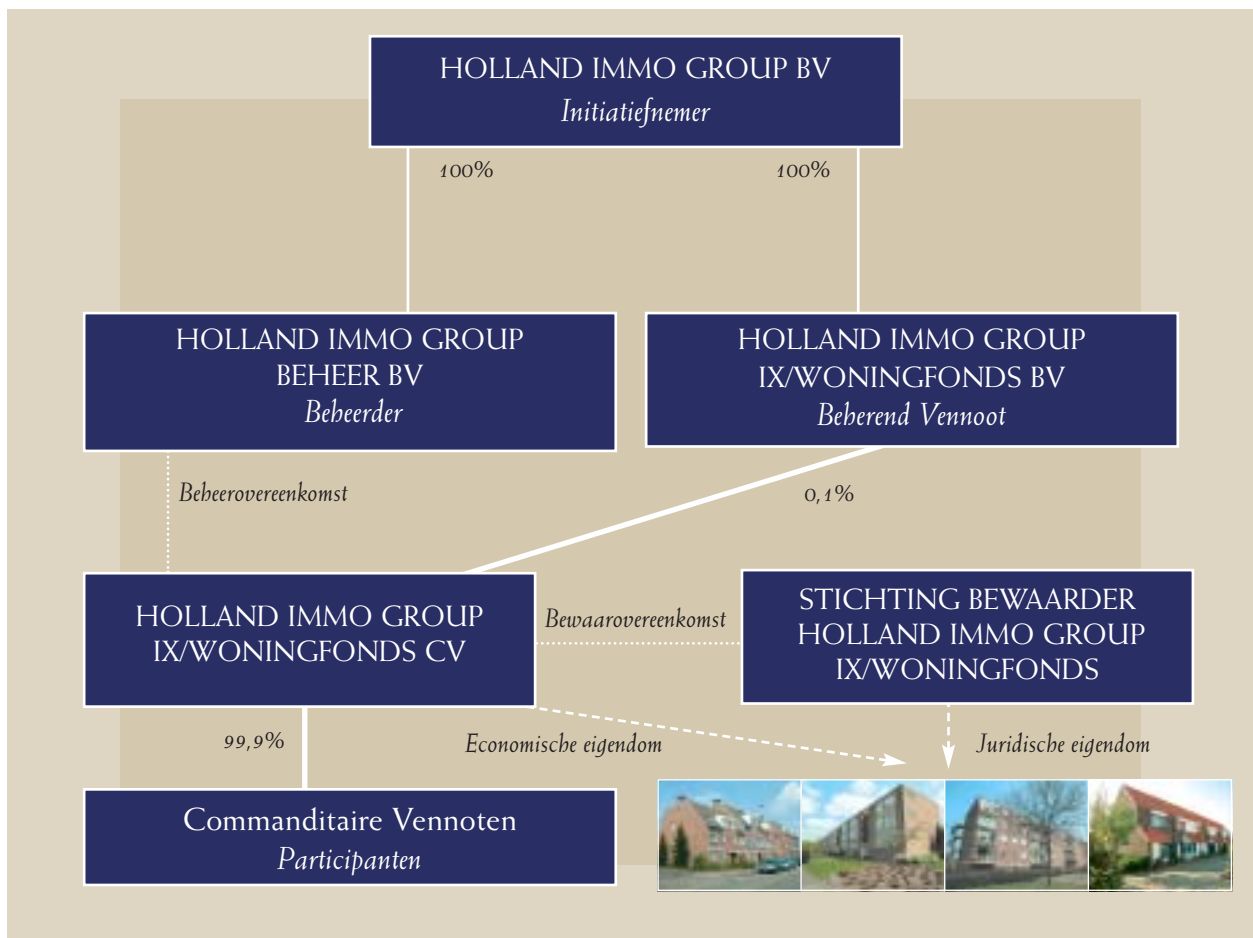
HOLLAND IMMO GROUP BV
Initiatiefnemer

100%

100%

HOLLAND IMMO GROUP
BEHEER BV
Beheerder

HOLLAND IMMO GROUP
IX/WONINGFONDS BV
Beherend Vennoot

Beheerovereenkomst

0,1%

HOLLAND IMMO GROUP
IX/WONINGFONDS CV

Bewaarovereenkomst

STICHTING BEWAARDER
HOLLAND IMMO GROUP
IX/WONINGFONDS

99,9%

Economische eigendom

Juridische eigendom

Commanditaire Vennoten
Participanten